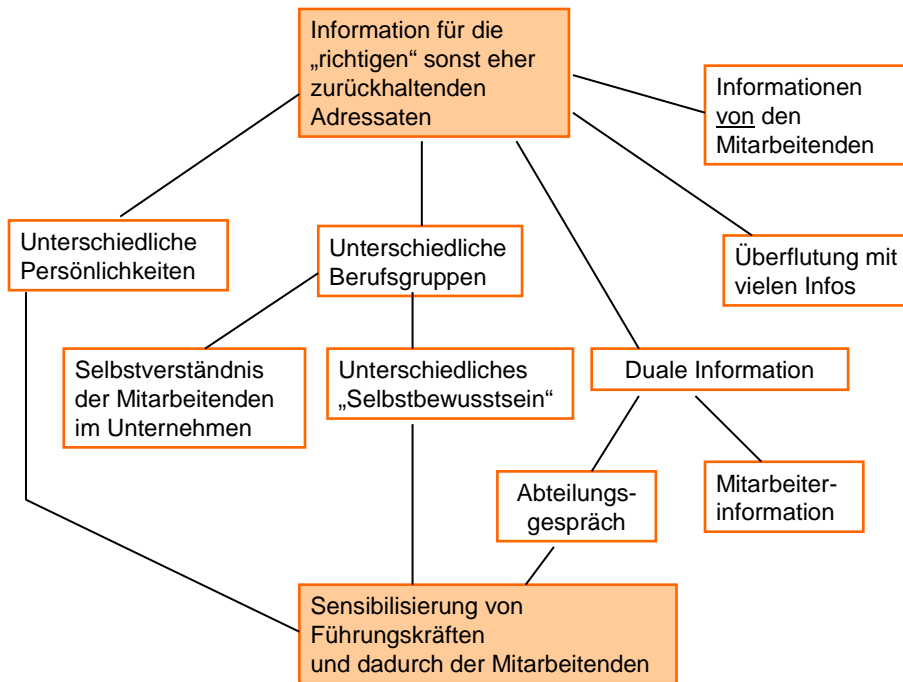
Information für die „richtigen“ sonst eher zurückhaltenden Adressaten

Informationen von den Mitarbeitenden

Unterschiedliche Persönlichkeiten

Unterschiedliche Berufsgruppen

Überflutung mit vielen Infos

Selbstverständnis der Mitarbeitenden im Unternehmen

Unterschiedliches „Selbstbewusstsein“

Duale Information

Abteilungsgespräch

Mitarbeiterinformation

Sensibilisierung von Führungskräften und dadurch der Mitarbeitenden